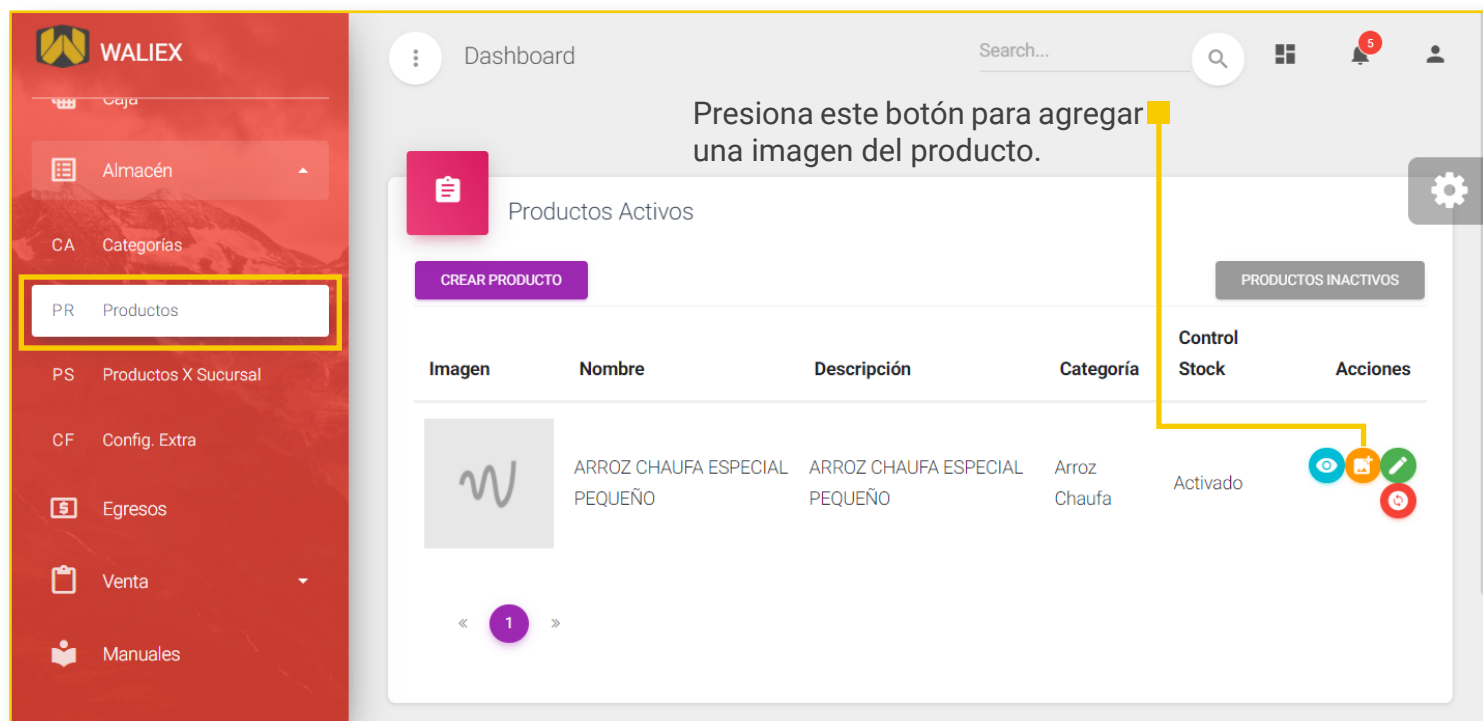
WALIEX

Caja

Almacén

CA Categorías

PR Productos

PS Productos X Sucursal

CF Config. Extra

Egresos

Venta

Manuales

Dashboard

Search...

5

Presiona este botón para agregar una imagen del producto.

Productos Activos

CREAR PRODUCTO

PRODUCTOS INACTIVOS

| Imagen | Nombre | Descripción | Categoría | Control Stock | Acciones |
|---|---|---|---|---|---|
| | ARROZ CHAUFA ESPECIAL PEQUEÑO | ARROZ CHAUFA ESPECIAL PEQUEÑO | Arroz Chaufa | Activado | |

« 1 »